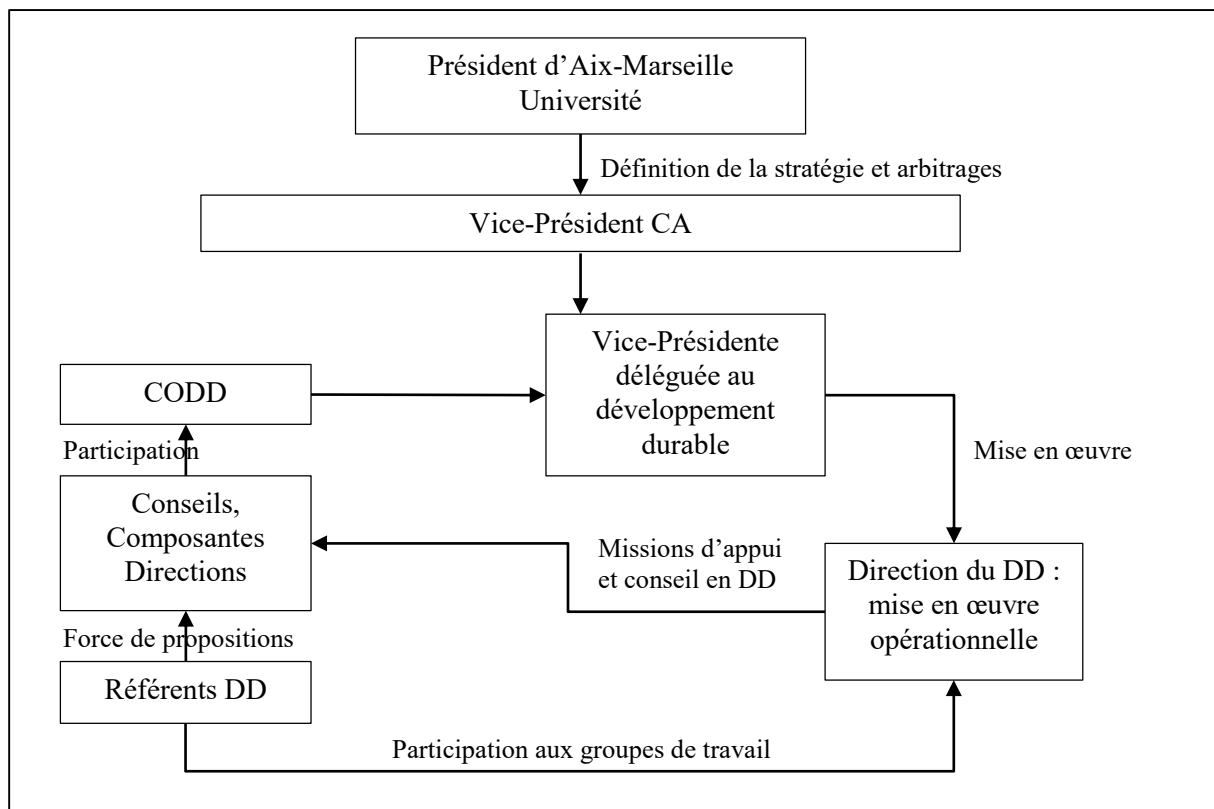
Président d'Aix-Marseille Université

Définition de la stratégie et arbitrages

Vice-Président CA

CODD

Vice-Présidente déléguée au développement durable

Participation

Mise en œuvre

Conseils, Composantes Directions

Missions d'appui et conseil en DD

Direction du DD : mise en œuvre opérationnelle

Force de propositions

Référents DD

Participation aux groupes de travail